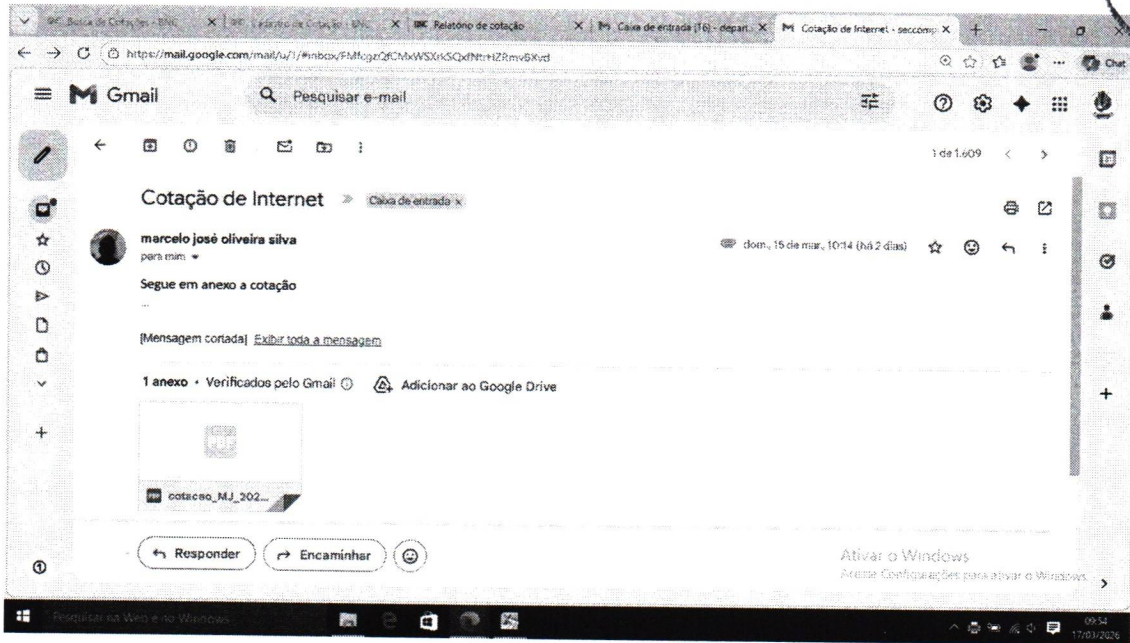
BNC Busca de Cotações - BNC | BNC Cadastro de Cotação - BNC | BNC Relatório de cotação | Caixa de entrada (16) - depart... | Cotação de Internet - seccomp

https://mail.google.com/mail/u/1/#inbox/FMfcgzQfCMxWSXrkSQxfNtrHZRmv6Xvd

Gmail

Pesquisar e-mail

1 de 1.609

Cotação de Internet » Caixa de entrada ×

marcelo josé oliveira silva
para mim

dom., 15 de mar., 10:14 (há 2 dias)

Segue em anexo a cotação

...

[Mensagem cortada] Exibir toda a mensagem

1 anexo • Verificados pelo Gmail ⓘ Adicionar ao Google Drive

PDF

cotacao_MJ_202...

Responder Encaminhar

Ativar o Windows
Acesse Configurações para ativar o Windows.

Pesquisar na Web e no Windows

09:54
17/03/2026